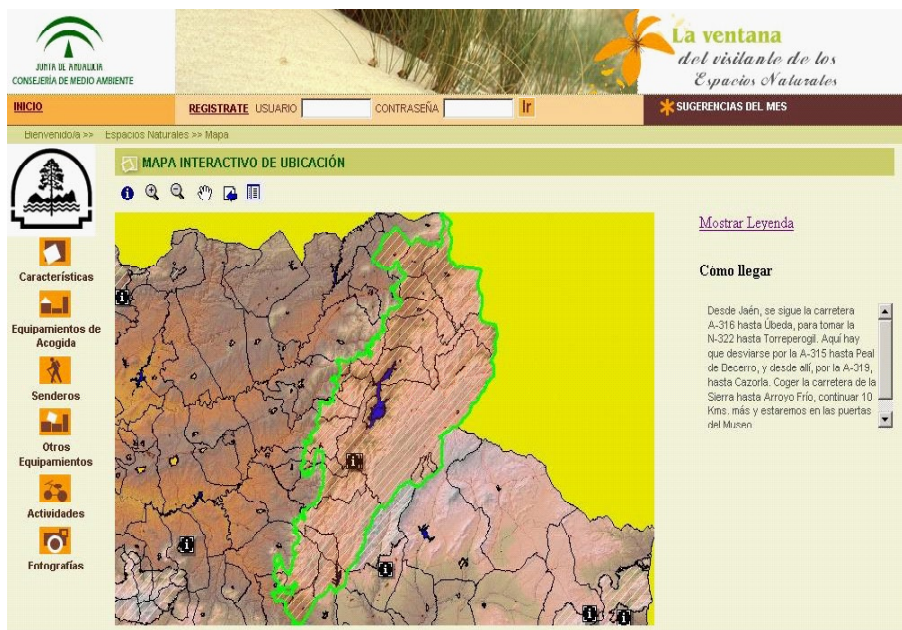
JUNTA DE ANDALUCIA
CONSEJERÍA DE MEDIO AMBIENTE

La ventana
del visitante de los
Espacios Naturales

INICIO

REGISTRATE USUARIO CONTRASEÑA Ir

SUGERENCIAS DEL MES

Bienvenido/a >> Espacios Naturales >> Mapa

MAPA INTERACTIVO DE UBICACIÓN

Características

Equipamientos de Acogida

Senderos

Otros Equipamientos

Actividades

Fotografías

Mostrar Leyenda

Cómo llegar

Desde Jaén, se sigue la carretera A-316 hasta Úbeda, para tomar la N-322 hasta Torreperogil. Aquí hay que desviarse por la A-315 hasta Peal de Decerro, y desde allí, por la A-319, hasta Cazorla. Coger la carretera de la Sierra hasta Arroyo Frío, continuar 10 Kms. más y estaremos en las puertas del Museo.